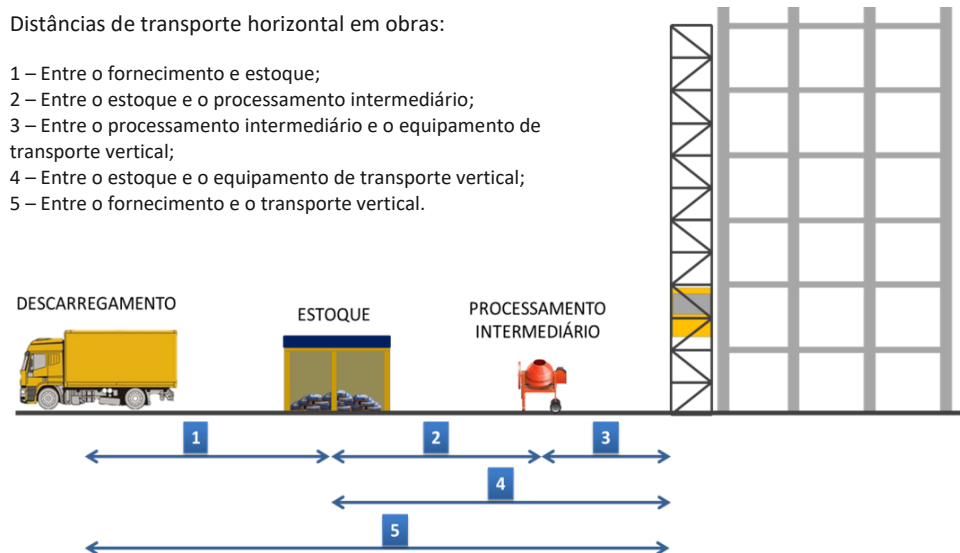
Distâncias de transporte horizontal em obras:

1 – Entre o fornecimento e estoque;
2 – Entre o estoque e o processamento intermediário;
3 – Entre o processamento intermediário e o equipamento de transporte vertical;
4 – Entre o estoque e o equipamento de transporte vertical;
5 – Entre o fornecimento e o transporte vertical.

DESCARREGAMENTO

ESTOQUE

PROCESSAMENTO INTERMEDIÁRIO

1

2

3

4

5